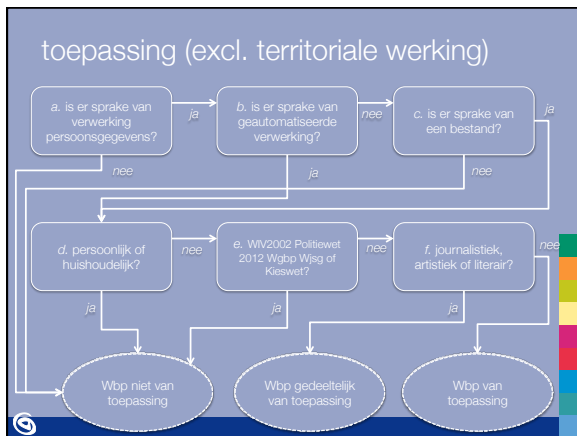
toepassing (excl. territoriale werking)

a. is er sprake van verwerking persoonsgegevens?

ja

b. is er sprake van geautomatiseerde verwerking?

nee

c. is er sprake van een bestand?

ja

nee

ja

nee

d. persoonlijk of huishoudelijk?

nee

e. WIV2002 Politiewet 2012 Wgbp Wjsg of Kieswet?

nee

f. journalistiek, artistiek of literair?

nee

ja

ja

ja

Wbp niet van toepassing

Wbp gedeeltelijk van toepassing

Wbp van toepassing